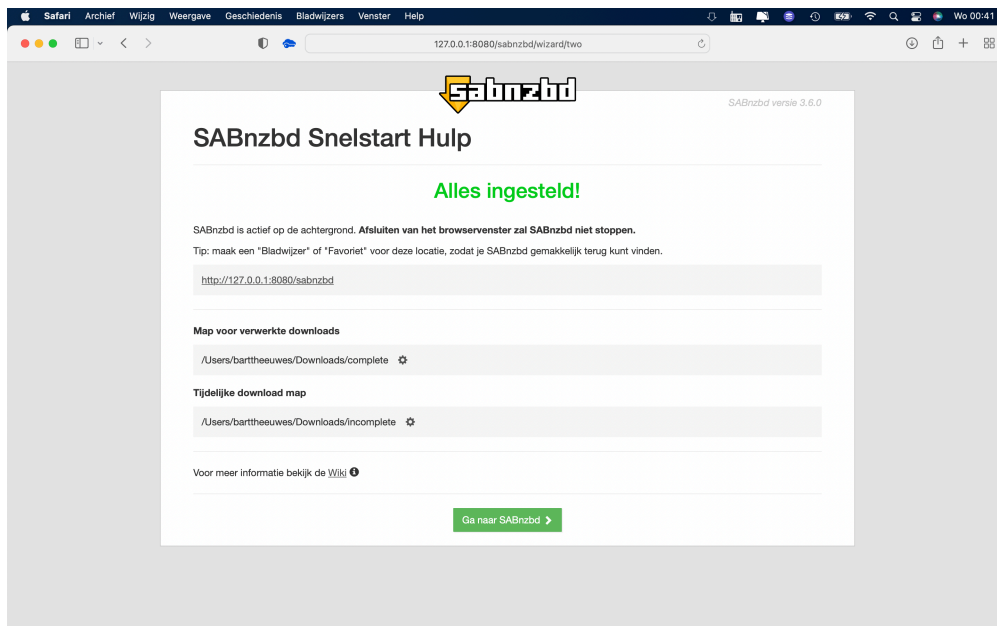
Safari Archief Wijzig Weergave Geschiedenis Bladwijzers Venster Help

Wo 00:41

127.0.0.1:8080/sabnzbd/wizard/two

sabnzbd

SABnzbd versie 3.6.0

SABnzbd Snelstart Hulp

Alles ingesteld!

SABnzbd is actief op de achtergrond. **Afsluiten van het browservenster zal SABnzbd niet stoppen.**

Tip: maak een "Bladwijzer" of "Favoriet" voor deze locatie, zodat je SABnzbd gemakkelijk terug kunt vinden.

http://127.0.0.1:8080/sabnzbd

Map voor verwerkte downloads

/Users/barttheeuwes/Downloads/complete

Tijdelijke download map

/Users/barttheeuwes/Downloads/incomplete

Voor meer informatie bekijk de Wiki

Ga naar SABnzbd